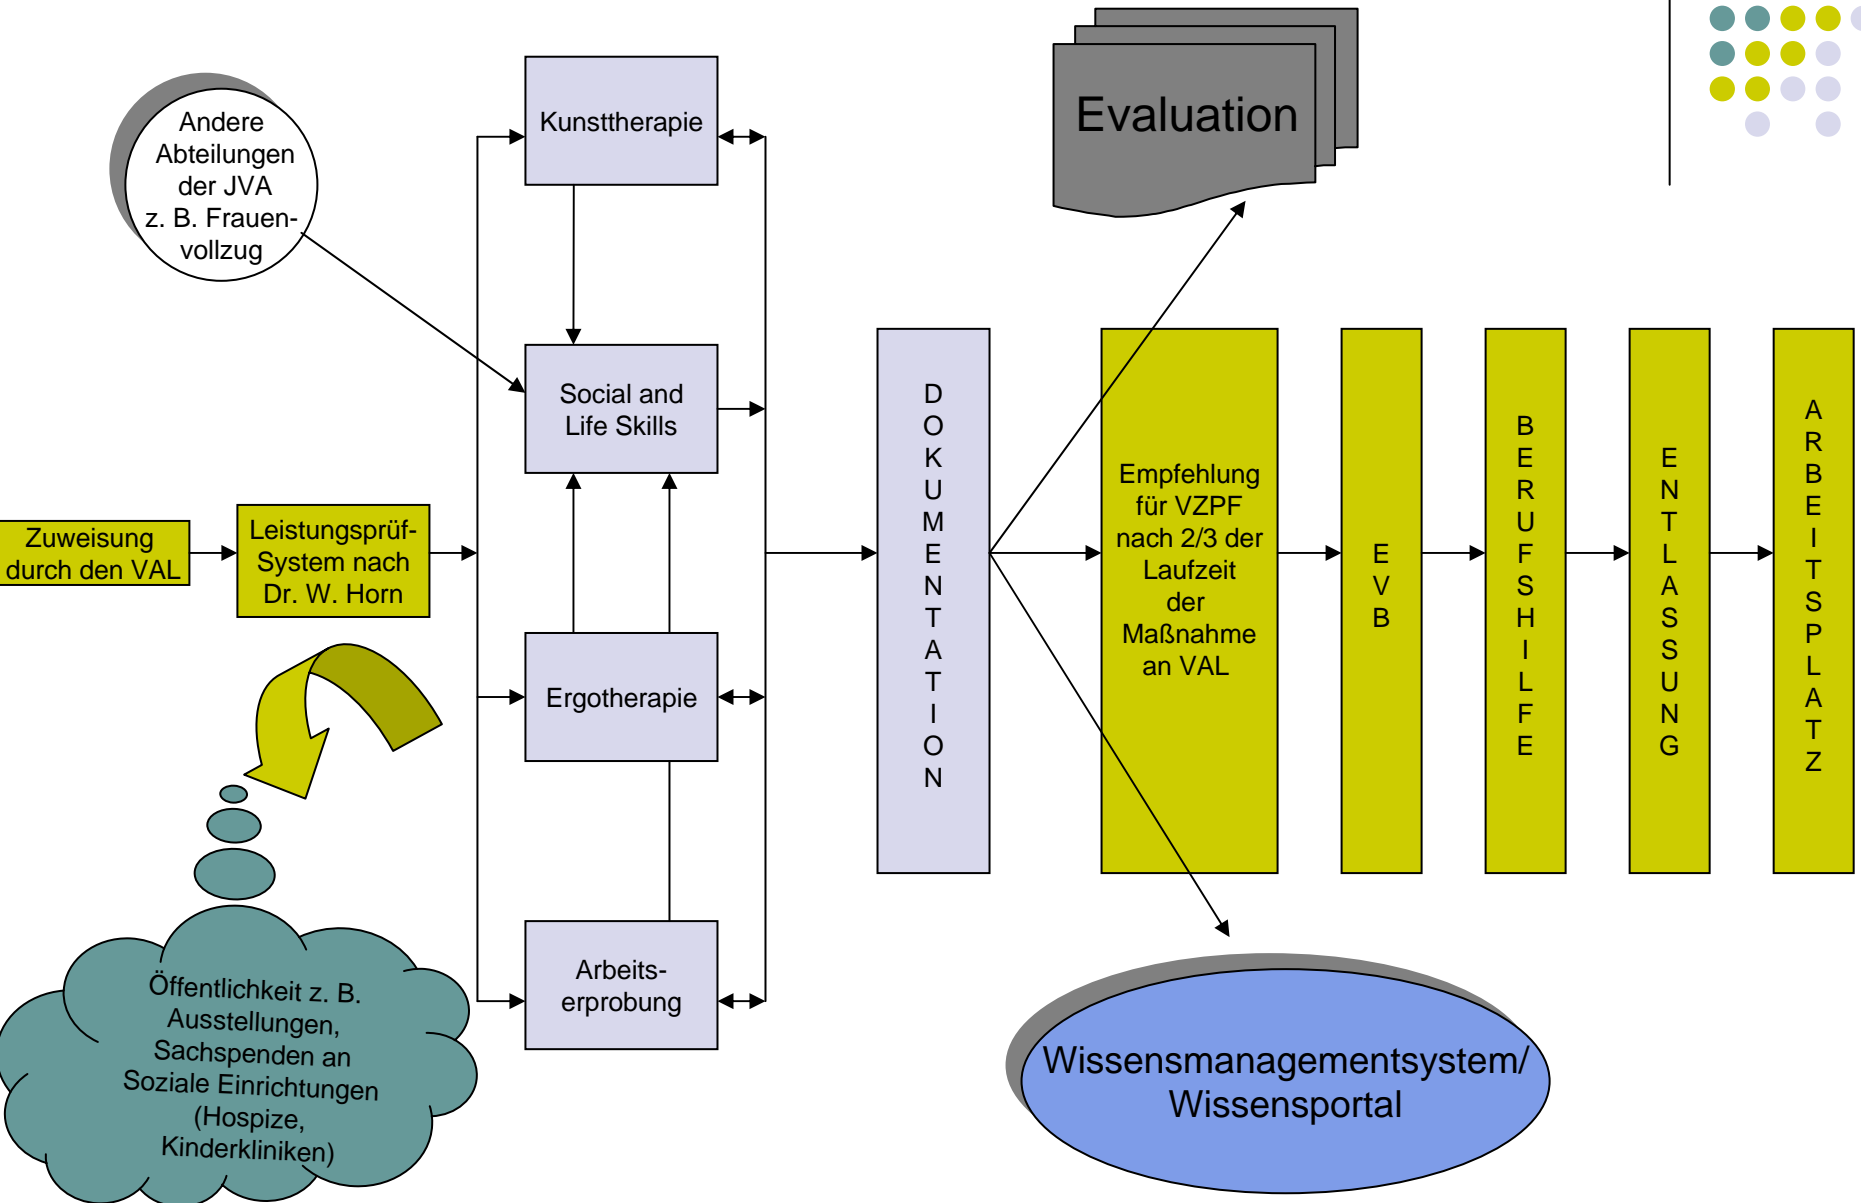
Andere Abteilungen der JVA z. B. Frauenvollzug

Kunsttherapie

Evaluation

Social and Life Skills

Zuweisung durch den VAL

Leistungsprüf-System nach Dr. W. Horn

Ergotherapie

Arbeitserprobung

Öffentlichkeit z. B. Ausstellungen, Sachspenden an Soziale Einrichtungen (Hospize, Kinderkliniken)

DOKUMENTATION

Empfehlung für VZPF nach 2/3 der Laufzeit der Maßnahme an VAL

EVB

BERUFSHILFE

ENTLASSUNG

ARBEITSPLATZ

Wissensmanagementsystem/ Wissensportal